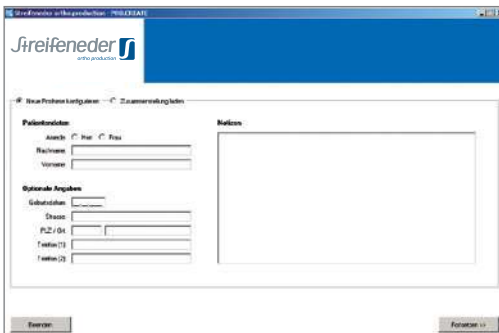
Streifeneder ortho.production - PROCREATE

Streifeneder
ortho.production

Neue Prothese konfigurieren   Zusammenstellung laden

Patientendaten

Anrede   Herr   Frau

Nachname

Vorname

Optionale Angaben

Geburtsdatum

Strasse

PLZ / Ort

Telefon (1)

Telefon (2)

Notizen

Beenden

Fortsetzen >>